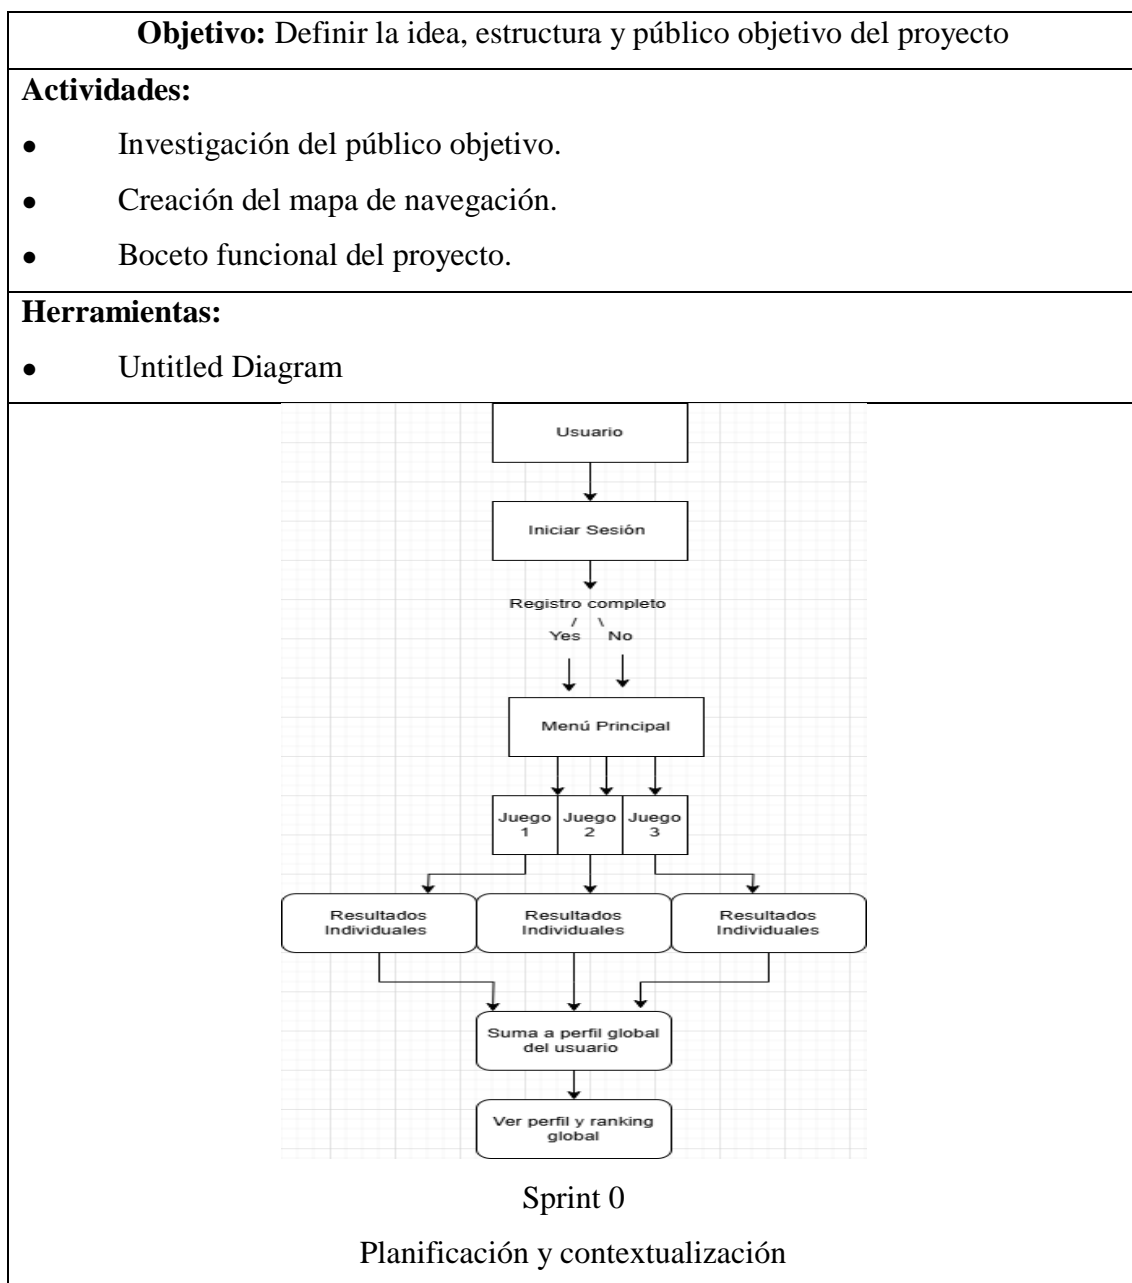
**Objetivo:** Definir la idea, estructura y público objetivo del proyecto

**Actividades:**

- Investigación del público objetivo.
- Creación del mapa de navegación.
- Boceto funcional del proyecto.

**Herramientas:**

- Untitled Diagram

Usuario

Iniciar Sesión

Registro completo
/ \
Yes No

Menú Principal

Juego 1
Juego 2
Juego 3

Resultados Individuales
Resultados Individuales
Resultados Individuales

Suma a perfil global del usuario

Ver perfil y ranking global

Sprint 0

Planificación y contextualización